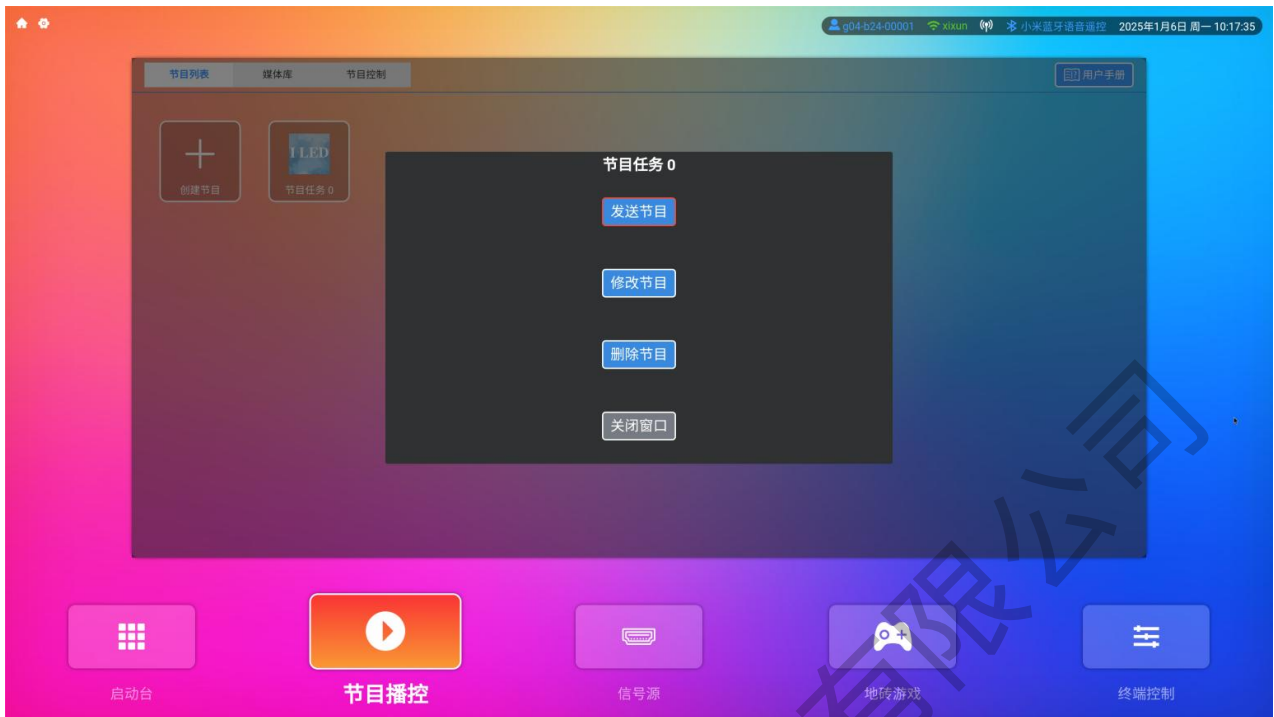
g04-b24-00001 xixun 小米蓝牙语音遥控 2025年1月6日 周一 10:17:35

节目列表 媒体库 节目控制

用户手册

创建节目

I LED

节目任务 0

节目任务 0

发送节目

修改节目

删除节目

关闭窗口

启动台

节目播控

信号源

地砖游戏

终端控制

有限公司